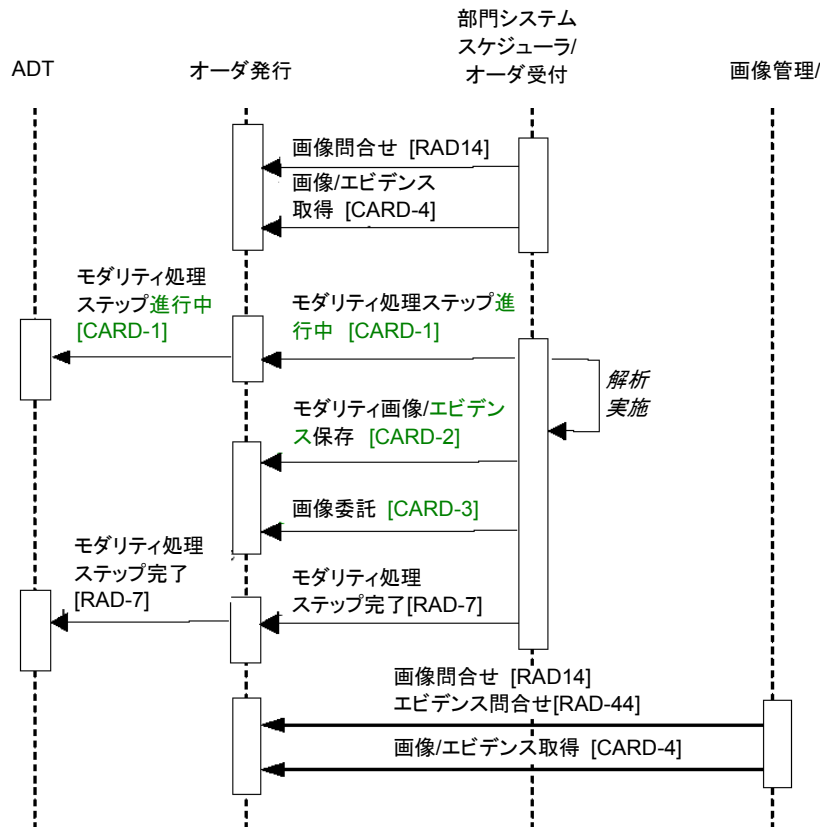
ADT

オーダ発行

部門システム
スケジューラ/
オーダ受付

画像管理/

画像問合せ [RAD14]

画像/エビデンス
取得 [CARD-4]

モダリティ処理
ステップ進行中
[CARD-1]

モダリティ処理ステップ進行中 [CARD-1]

解析
実施

モダリティ画像/エビデンス保存 [CARD-2]

画像委託 [CARD-3]

モダリティ処理
ステップ完了
[RAD-7]

モダリティ処理
ステップ完了[RAD-7]

画像問合せ [RAD14]
エビデンス問合せ[RAD-44]

画像/エビデンス取得 [CARD-4]